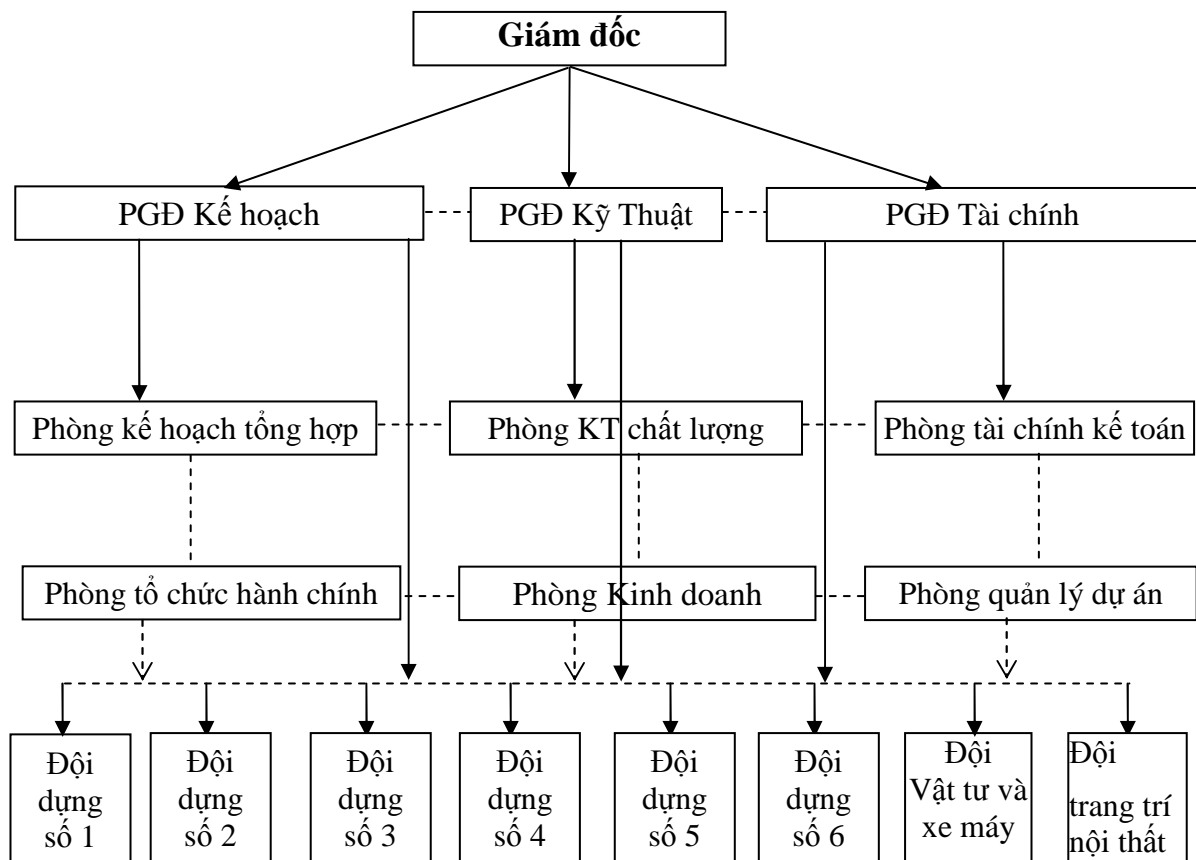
Giám đốc

PGĐ Kế hoạch

PGĐ Kỹ Thuật

PGĐ Tài chính

Phòng kế hoạch tổng hợp

Phòng KT chất lượng

Phòng tài chính kế toán

Phòng tổ chức hành chính

Phòng Kinh doanh

Phòng quản lý dự án

Đội dựng số 1

Đội dựng số 2

Đội dựng số 3

Đội dựng số 4

Đội dựng số 5

Đội dựng số 6

Đội Vật tư và xe máy

Đội trang trí nội thất